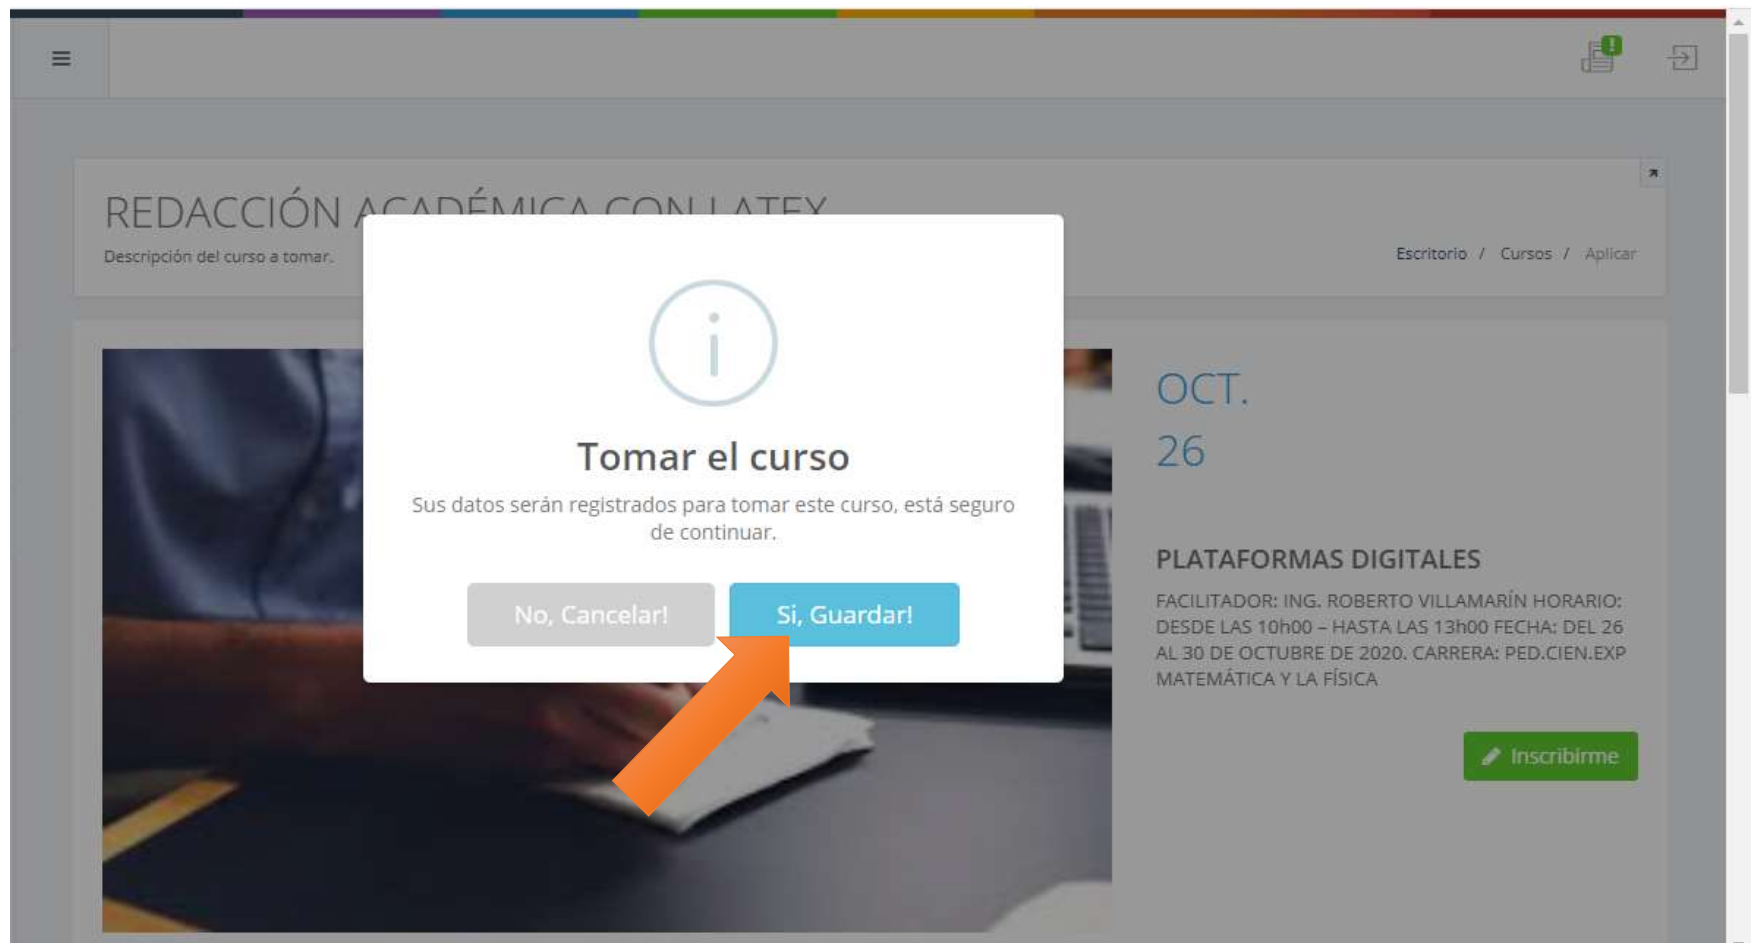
REDACCIÓN A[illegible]

Descripción del curso a tomar.

Escritorio / Cursos / Aplicar

Tomar el curso

Sus datos serán registrados para tomar este curso, está seguro de continuar.

No, Cancelar!

Si, Guardar!

OCT.

26

PLATAFORMAS DIGITALES

FACILITADOR: ING. ROBERTO VILLAMARÍN HORARIO: DESDE LAS 10h00 – HASTA LAS 13h00 FECHA: DEL 26 AL 30 DE OCTUBRE DE 2020. CARRERA: PED.CIEN.EXP MATEMÁTICA Y LA FÍSICA

Inscribirme